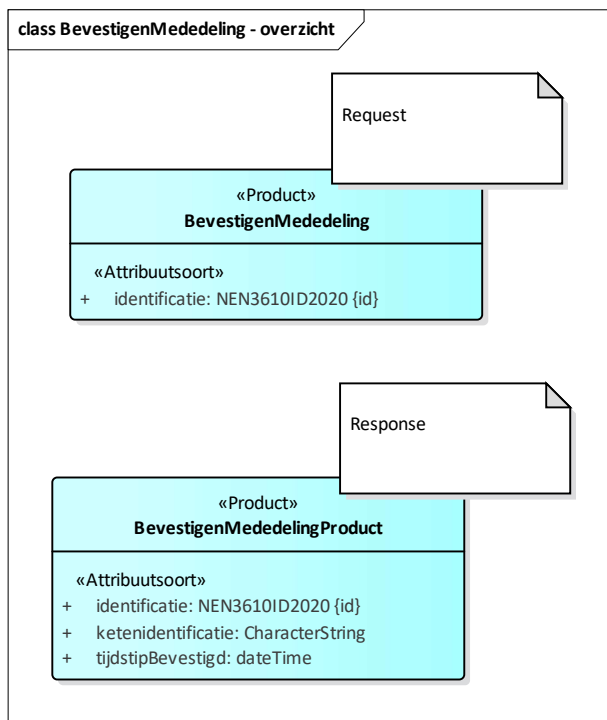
class BevestigenMededeling - overzicht

Request

«Product»
BevestigenMededeling

«Attribuutsoort»
+ identificatie: NEN3610ID2020 {id}

Response

«Product»
BevestigenMededelingProduct

«Attribuutsoort»
+ identificatie: NEN3610ID2020 {id}
+ ketenidentificatie: CharacterString
+ tijdstipBevestigd: dateTime